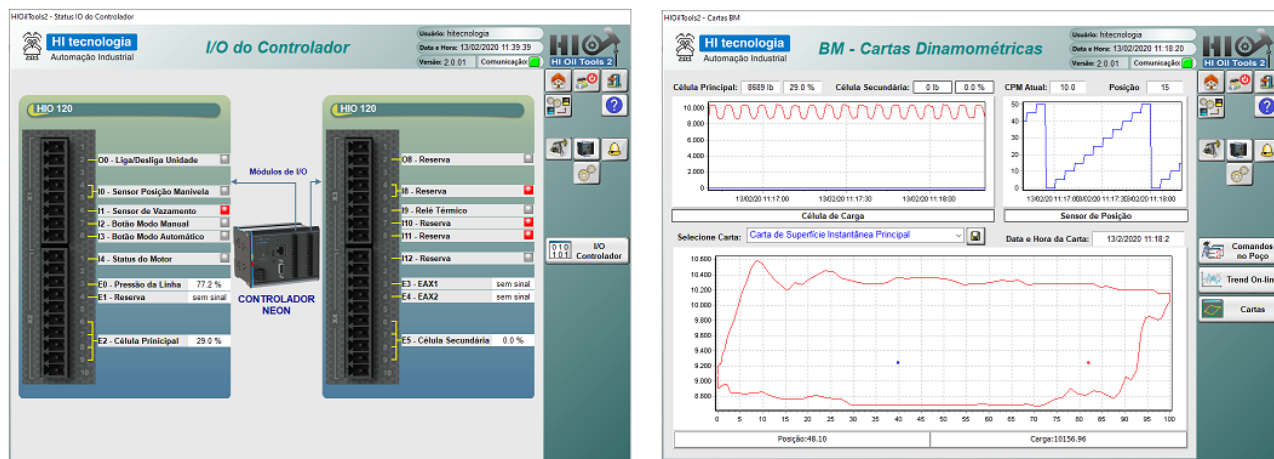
HIOilTools2 - Status IO do Controlador

HI tecnologia
Automação Industrial

I/O do Controlador

Usuário: hitecnologia
Data e Hora: 13/02/2020 11:39:39
Versão: 2.0.01
Comunicação:

HI Oil Tools 2

HIO 120

O0 - Liga/Desliga Unidade
I0 - Sensor Posição Manivela
I1 - Sensor de Vazamento
I2 - Botão Modo Manual
I3 - Botão Modo Automático
I4 - Status do Motor
E0 - Pressão da Linha 77.2 %
E1 - Reserva sem sinal
E2 - Célula Principal 29.0 %

Módulos de I/O

CONTROLADOR NEON

HIO 120

O8 - Reserva
I8 - Reserva
I9 - Relé Térmico
I10 - Reserva
I11 - Reserva
I12 - Reserva
E3 - EAX1 sem sinal
E4 - EAX2 sem sinal
E5 - Célula Secundária 0.0 %

I/O Controlador

HIOilTools2 - Cartas BM

HI tecnologia
Automação Industrial

BM - Cartas Dinamométricas

Usuário: hitecnologia
Data e Hora: 13/02/2020 11:18:20
Versão: 2.0.01
Comunicação:

HI Oil Tools 2

Célula Principal: 8689 lb 29.0 %
Célula Secundária: 0 lb 0.0 %
CPM Atual: 10.0
Posição 15

10.000
8.000
6.000
4.000
2.000
0
13/02/20 11:17:00 13/02/20 11:17:30 13/02/20 11:18:00

50
40
30
20
10
0
13/02/20 11:17:00 13/02/20 11:17:30 13/02/20 11:18:00

Célula de Carga
Sensor de Posição

Selecione Carta: Carta de Superfície Instantânea Principal
Data e Hora da Carta: 13/2/2020 11:18:2

10.600
10.400
10.200
10.000
9.800
9.600
9.400
9.200
9.000
8.800
8.600
0 5 10 15 20 25 30 35 40 45 50 55 60 65 70 75 80 85 90 95 100

Posição:48.10
Carga:10156.96

Comandos no Poço
Trend On-lin
Cartas